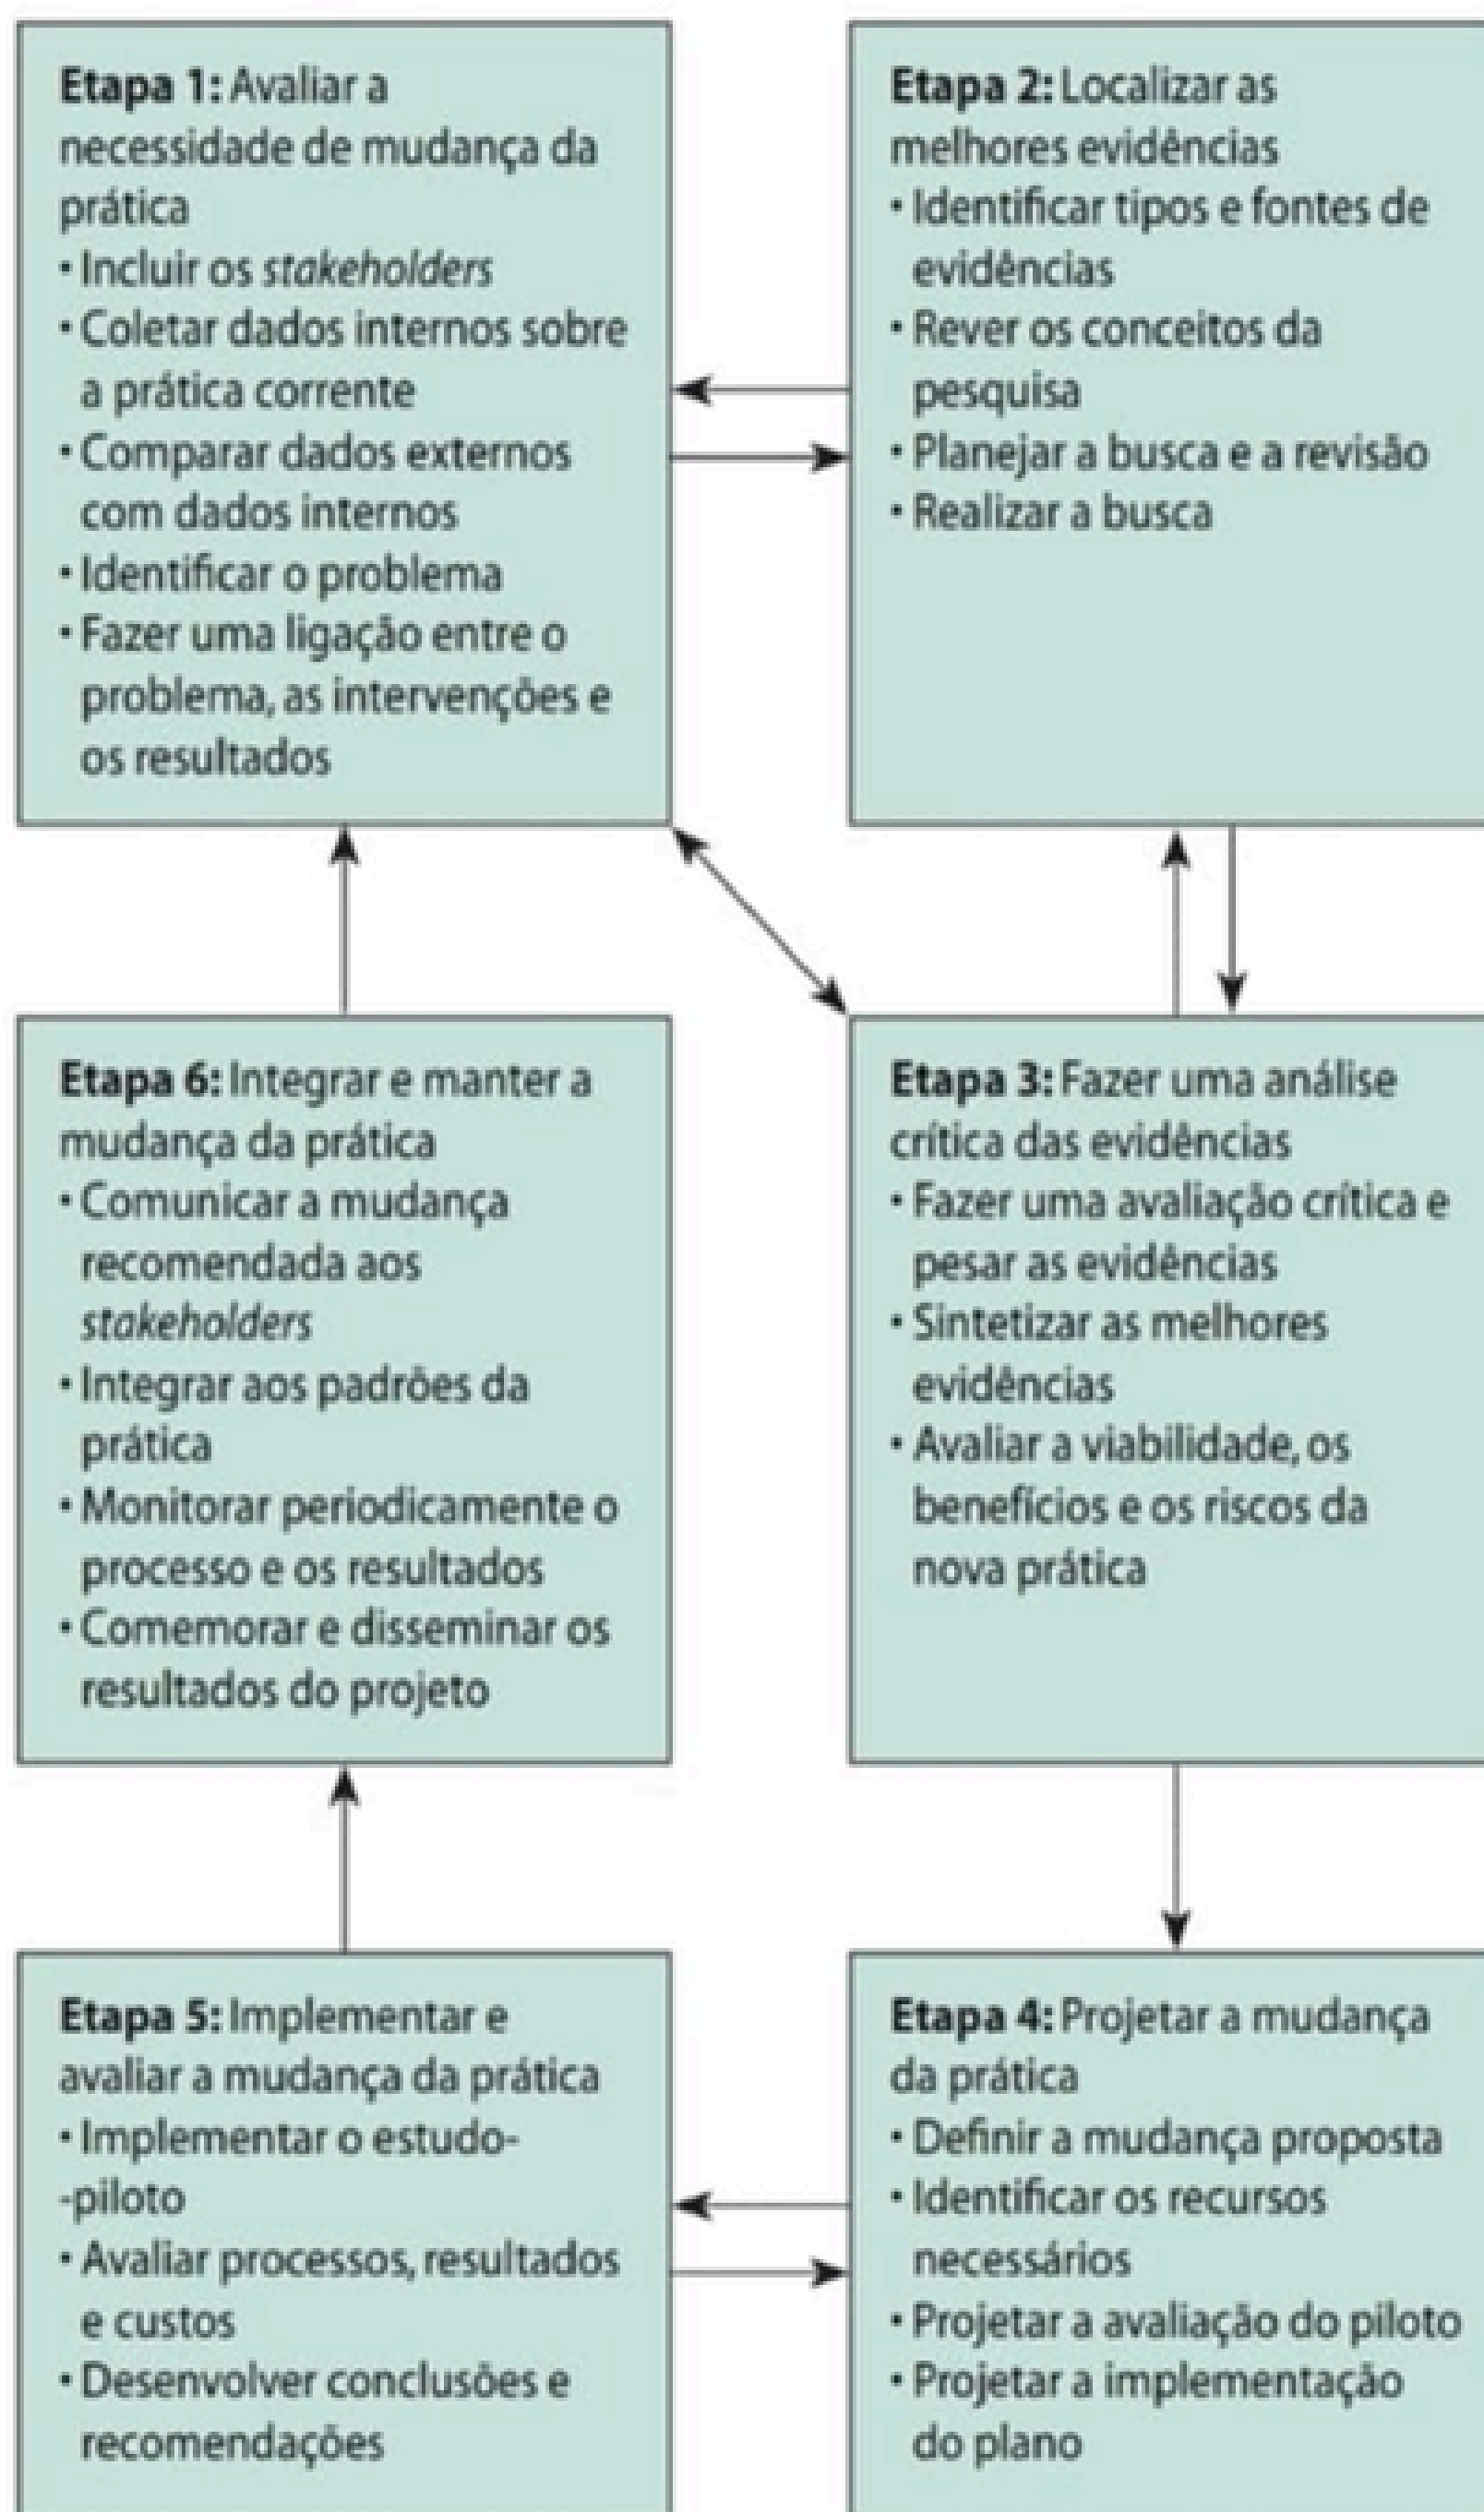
**Etapa 1:** Avaliar a necessidade de mudança da prática
• Incluir os *stakeholders*
• Coletar dados internos sobre a prática corrente
• Comparar dados externos com dados internos
• Identificar o problema
• Fazer uma ligação entre o problema, as intervenções e os resultados

**Etapa 2:** Localizar as melhores evidências
• Identificar tipos e fontes de evidências
• Rever os conceitos da pesquisa
• Planejar a busca e a revisão
• Realizar a busca

**Etapa 6:** Integrar e manter a mudança da prática
• Comunicar a mudança recomendada aos *stakeholders*
• Integrar aos padrões da prática
• Monitorar periodicamente o processo e os resultados
• Comemorar e disseminar os resultados do projeto

**Etapa 3:** Fazer uma análise crítica das evidências
• Fazer uma avaliação crítica e pesar as evidências
• Sintetizar as melhores evidências
• Avaliar a viabilidade, os benefícios e os riscos da nova prática

**Etapa 5:** Implementar e avaliar a mudança da prática
• Implementar o estudo--piloto
• Avaliar processos, resultados e custos
• Desenvolver conclusões e recomendações

**Etapa 4:** Projetar a mudança da prática
• Definir a mudança proposta
• Identificar os recursos necessários
• Projetar a avaliação do piloto
• Projetar a implementação do plano